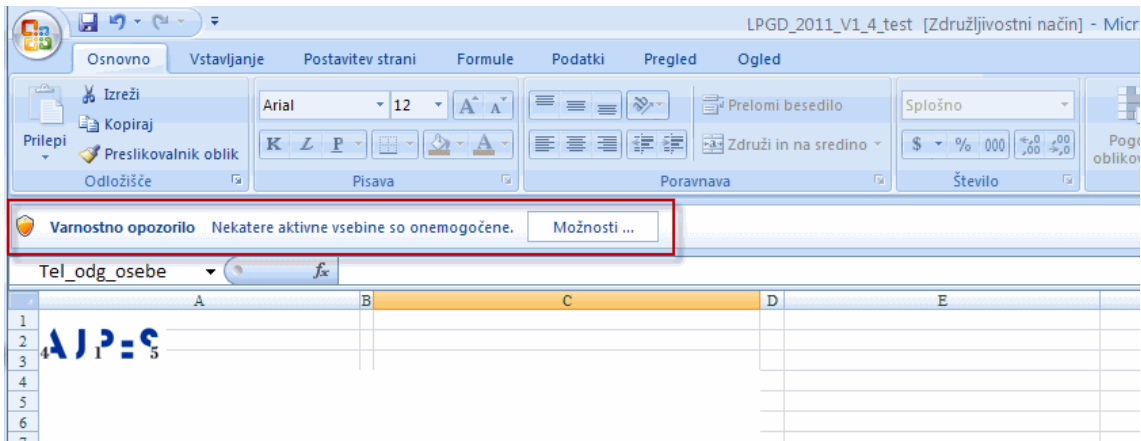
LPGD_2011_V1_4_test [Združljivostni način] - Micr

Osnovno Vstavljanje Postavitev strani Formule Podatki Pregled Ogled

Prilepi
Izreži
Kopiraj
Preslikovalnik oblik
Odložišče

Arial 12
K L P
Pisava

Prelomi besedilo
Združi in na sredino
Poravnava

Splošno
$ % 000
Število

Pogo
oblikov

Varnostno opozorilo Nekatere aktivne vsebine so onemogočene. Možnosti ...

Tel_odg_osebe $f_x$

| | A | B | C | D | E |
|---|---|---|---|---|---|
| 1 | | | | | |
| 2 | AJPES | | | | |
| 3 | | | | | |
| 4 | | | | | |
| 5 | | | | | |
| 6 | | | | | |
| 7 | | | | | |